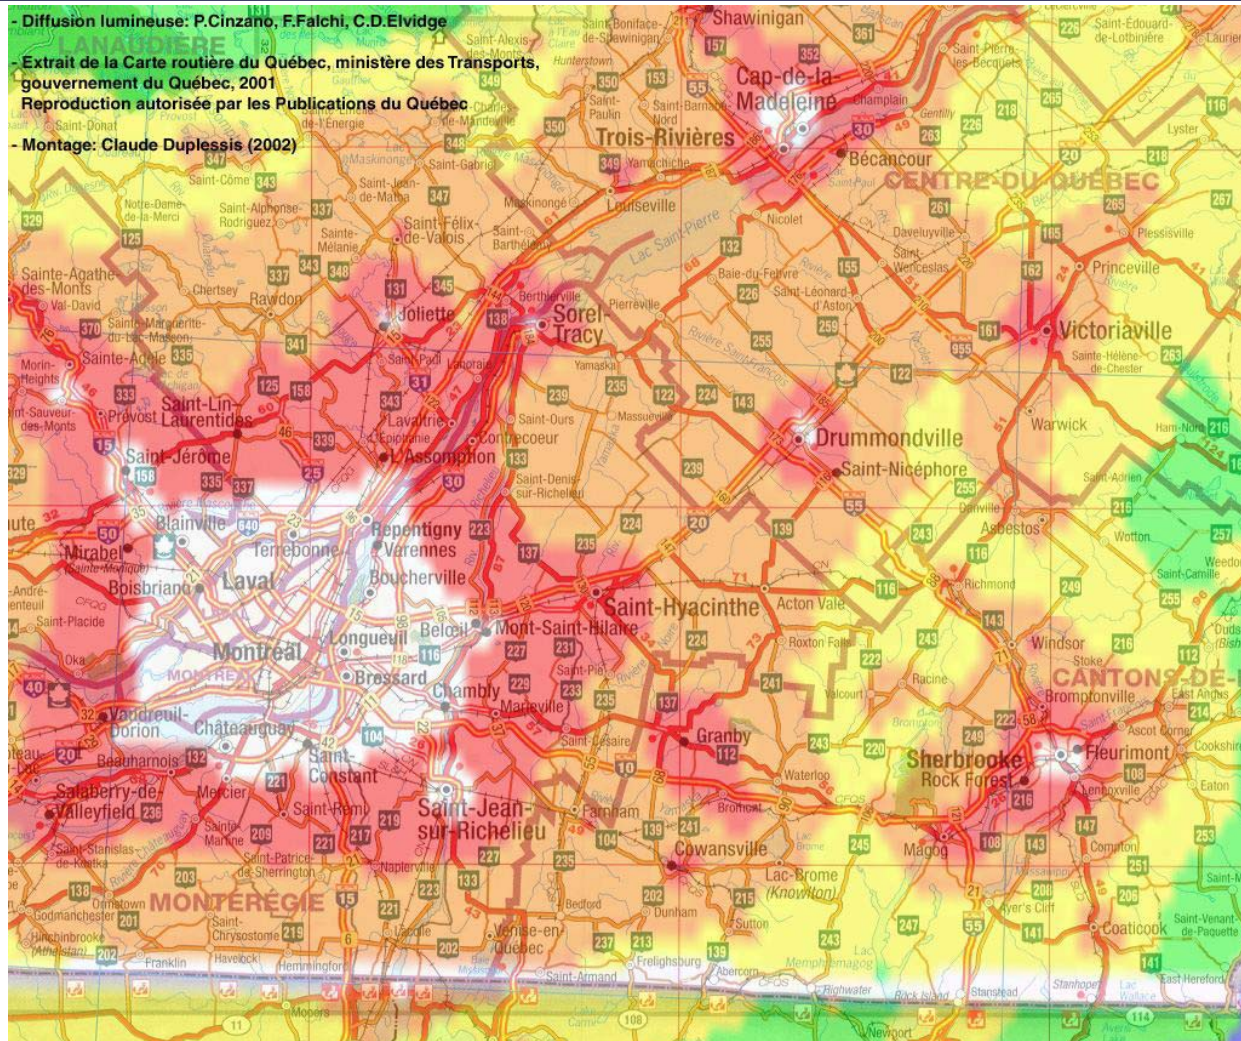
- Diffusion lumineuse: P.Cinzano, F.Falchi, C.D.Elvidge

- Extrait de la Carte routière du Québec, ministère des Transports, gouvernement du Québec, 2001
Reproduction autorisée par les Publications du Québec

- Montage: Claude Duplessis (2002)

LANAUDIÈRE
Shawinigan
Cap-de-la-Madeleine
Trois-Rivières
Bécancour
CENTRE-DU-QUÉBEC
Louiseville
Nicolet
Lac Saint-Pierre
Princeville
Plessisville
Sainte-Agathe-des-Monts
Joliette
Berthierville
Sorel-Tracy
Victoriaville
Saint-Lin-Laurentides
Sainte-Adèle
Saint-Jérôme
Lavaltrie
L'Assomption
Contrecoeur
Drummondville
Saint-Nicéphore
Warwick
Blainville
Terrebonne
Repentigny
Varennes
Mirabel
Boisbriand
Laval
Boucherville
Asbestos
Saint-Hyacinthe
Acton Vale
Richmond
Montréal
Longueuil
Beloeil
Mont-Saint-Hilaire
Brossard
Chambly
Marieville
Windsor
CANTONS-DE-
Bromptonville
Vaudreuil-Dorion
Châteauguay
Granby
Sherbrooke
Rock Forest
Fleurimont
Beauharnois
Saint-Constant
Salaberry-de-Valleyfield
Mercier
Saint-Rémi
Saint-Jean-sur-Richelieu
Farnham
Cowansville
Magog
Lennoxville
Lac-Brome (Knowlton)
MONTÉRÉGIE
Coaticook
Saint-Césaire
Waterloo
Bromont
Bedford
Dunham
Sutton
Venise-en-Québec
Lacolle
Saint-Armand
Frelighsburg
Stanstead
Ayer's Cliff
Huntingdon
Napierville
Franklin
Hemmingford
Havelock
Newport